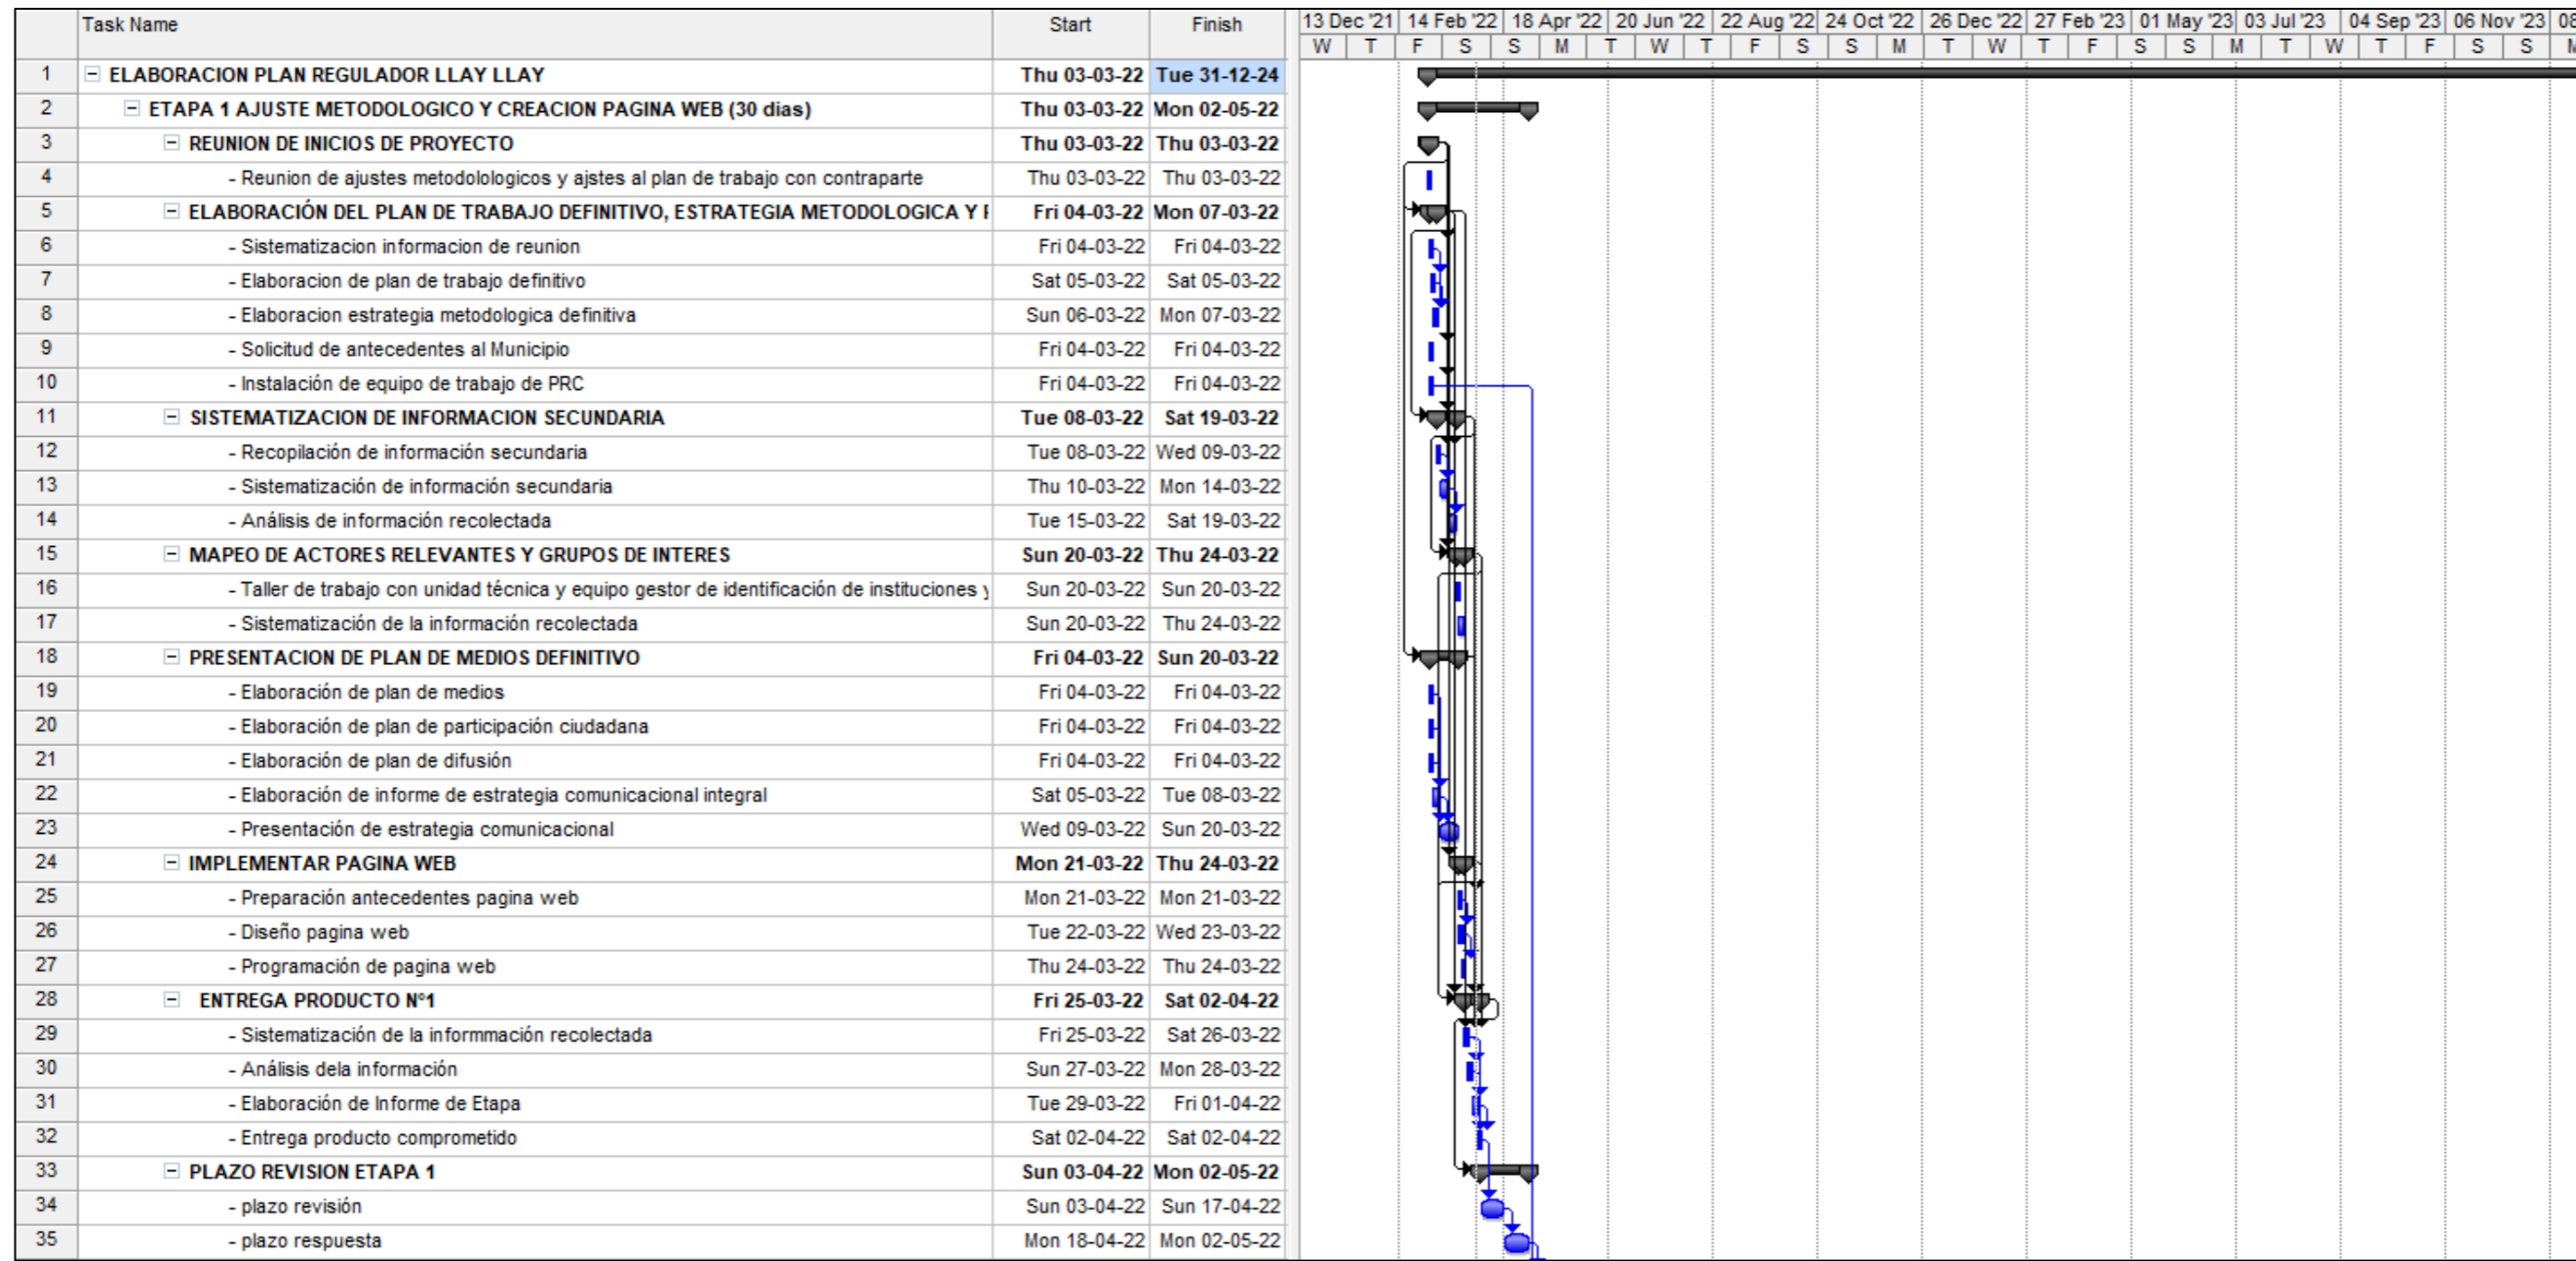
| | Task Name | Start | Finish |
|---|---|---|---|
| 1 | ELABORACION PLAN REGULADOR LLAY LLAY | Thu 03-03-22 | Tue 31-12-24 |
| 2 | ETAPA 1 AJUSTE METODOLOGICO Y CREACION PAGINA WEB (30 dias) | Thu 03-03-22 | Mon 02-05-22 |
| 3 | REUNION DE INICIOS DE PROYECTO | Thu 03-03-22 | Thu 03-03-22 |
| 4 | - Reunion de ajustes metodolologicos y ajstes al plan de trabajo con contraparte | Thu 03-03-22 | Thu 03-03-22 |
| 5 | ELABORACIÓN DEL PLAN DE TRABAJO DEFINITIVO, ESTRATEGIA METODOLOGICA Y I | Fri 04-03-22 | Mon 07-03-22 |
| 6 | - Sistematizacion informacion de reunion | Fri 04-03-22 | Fri 04-03-22 |
| 7 | - Elaboracion de plan de trabajo definitivo | Sat 05-03-22 | Sat 05-03-22 |
| 8 | - Elaboracion estrategia metodologica definitiva | Sun 06-03-22 | Mon 07-03-22 |
| 9 | - Solicitud de antecedentes al Municipio | Fri 04-03-22 | Fri 04-03-22 |
| 10 | - Instalación de equipo de trabajo de PRC | Fri 04-03-22 | Fri 04-03-22 |
| 11 | SISTEMATIZACION DE INFORMACION SECUNDARIA | Tue 08-03-22 | Sat 19-03-22 |
| 12 | - Recopilación de información secundaria | Tue 08-03-22 | Wed 09-03-22 |
| 13 | - Sistematización de información secundaria | Thu 10-03-22 | Mon 14-03-22 |
| 14 | - Análisis de información recolectada | Tue 15-03-22 | Sat 19-03-22 |
| 15 | MAPEO DE ACTORES RELEVANTES Y GRUPOS DE INTERES | Sun 20-03-22 | Thu 24-03-22 |
| 16 | - Taller de trabajo con unidad técnica y equipo gestor de identificación de instituciones y | Sun 20-03-22 | Sun 20-03-22 |
| 17 | - Sistematización de la información recolectada | Sun 20-03-22 | Thu 24-03-22 |
| 18 | PRESENTACION DE PLAN DE MEDIOS DEFINITIVO | Fri 04-03-22 | Sun 20-03-22 |
| 19 | - Elaboración de plan de medios | Fri 04-03-22 | Fri 04-03-22 |
| 20 | - Elaboración de plan de participación ciudadana | Fri 04-03-22 | Fri 04-03-22 |
| 21 | - Elaboración de plan de difusión | Fri 04-03-22 | Fri 04-03-22 |
| 22 | - Elaboración de informe de estrategia comunicacional integral | Sat 05-03-22 | Tue 08-03-22 |
| 23 | - Presentación de estrategia comunicacional | Wed 09-03-22 | Sun 20-03-22 |
| 24 | IMPLEMENTAR PAGINA WEB | Mon 21-03-22 | Thu 24-03-22 |
| 25 | - Preparación antecedentes pagina web | Mon 21-03-22 | Mon 21-03-22 |
| 26 | - Diseño pagina web | Tue 22-03-22 | Wed 23-03-22 |
| 27 | - Programación de pagina web | Thu 24-03-22 | Thu 24-03-22 |
| 28 | ENTREGA PRODUCTO N°1 | Fri 25-03-22 | Sat 02-04-22 |
| 29 | - Sistematización de la informmación recolectada | Fri 25-03-22 | Sat 26-03-22 |
| 30 | - Análisis dela información | Sun 27-03-22 | Mon 28-03-22 |
| 31 | - Elaboración de Informe de Etapa | Tue 29-03-22 | Fri 01-04-22 |
| 32 | - Entrega producto comprometido | Sat 02-04-22 | Sat 02-04-22 |
| 33 | PLAZO REVISION ETAPA 1 | Sun 03-04-22 | Mon 02-05-22 |
| 34 | - plazo revisión | Sun 03-04-22 | Sun 17-04-22 |
| 35 | - plazo respuesta | Mon 18-04-22 | Mon 02-05-22 |

13 Dec '21 | 14 Feb '22 | 18 Apr '22 | 20 Jun '22 | 22 Aug '22 | 24 Oct '22 | 26 Dec '22 | 27 Feb '23 | 01 May '23 | 03 Jul '23 | 04 Sep '23 | 06 Nov '23 | 08
W T F S S M T W T F S S M T W T F S S M T W T F S S M